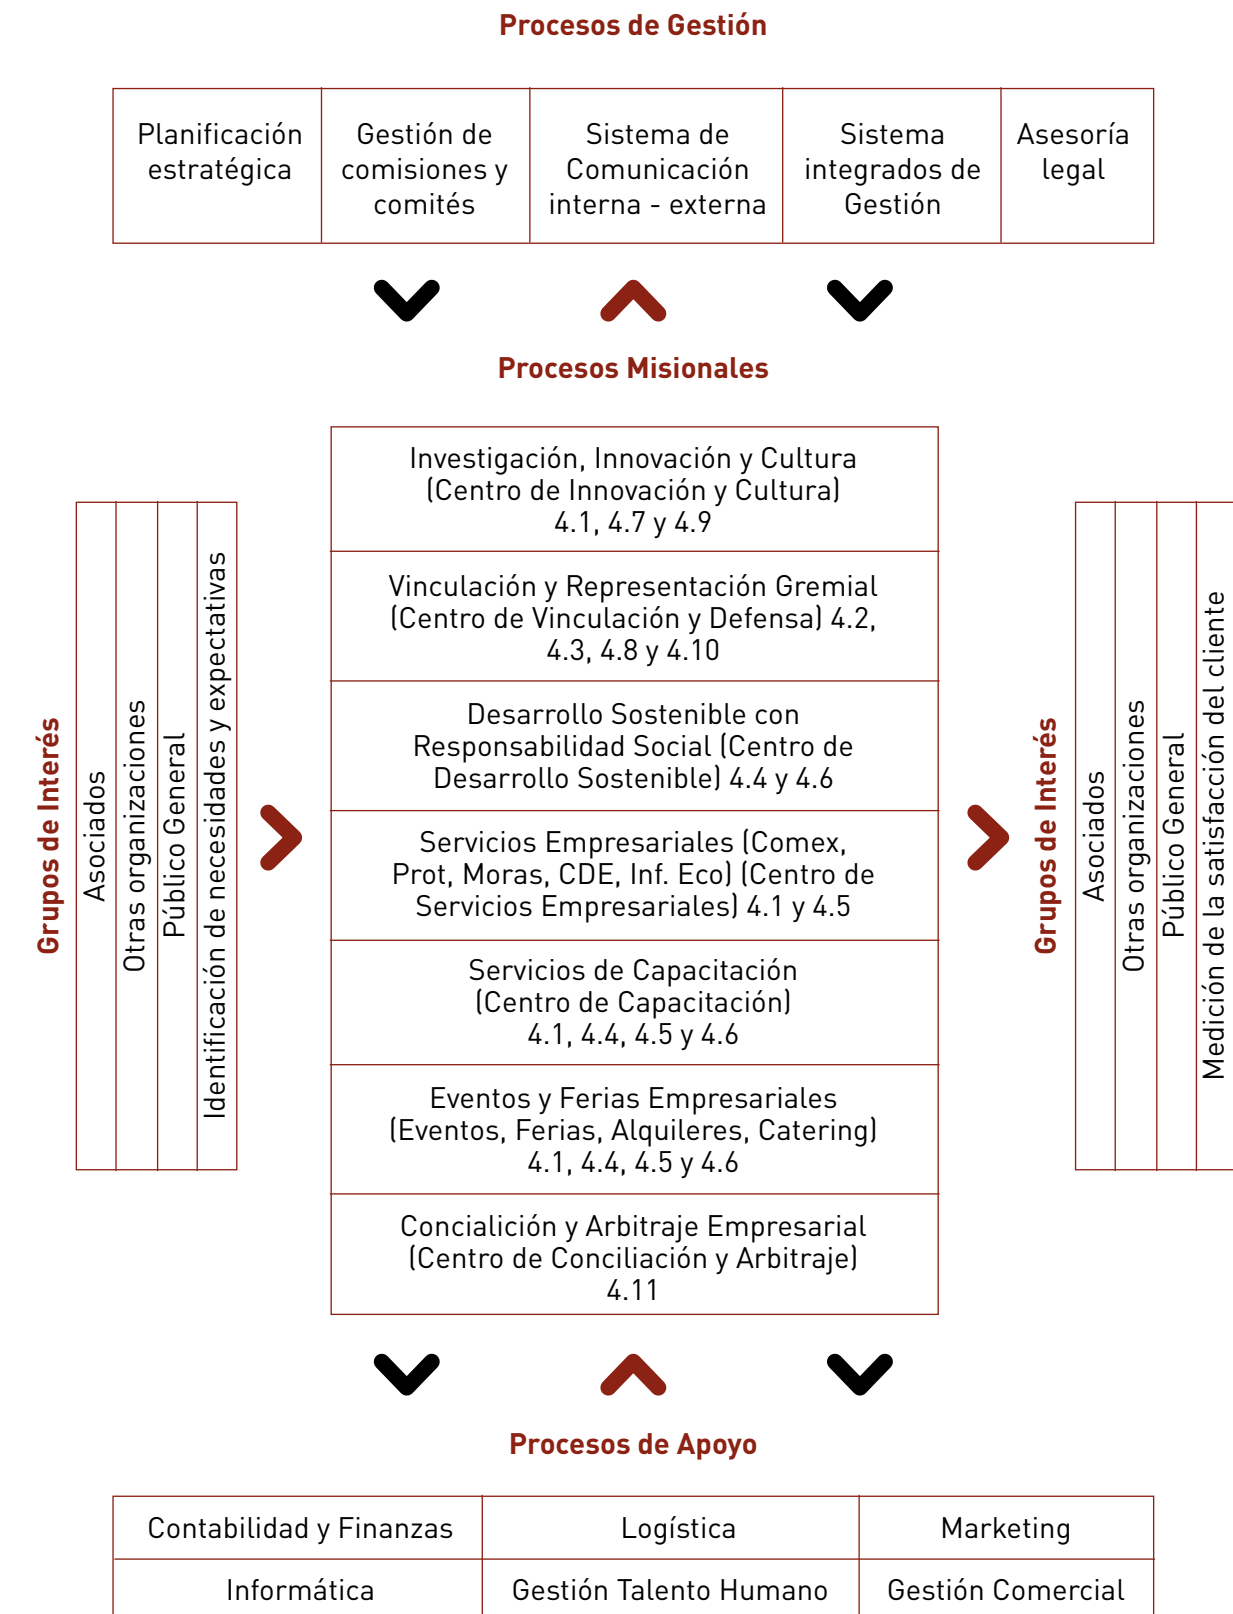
Procesos de Gestión

| Planificación estratégica | Gestión de comisiones y comités | Sistema de Comunicación interna - externa | Sistema integrados de Gestión | Asesoría legal |
|---|---|---|---|---|

Procesos Misionales

Grupos de Interés
Asociados
Otras organizaciones
Público General
Identificación de necesidades y expectativas

Investigación, Innovación y Cultura (Centro de Innovación y Cultura) 4.1, 4.7 y 4.9

Vinculación y Representación Gremial (Centro de Vinculación y Defensa) 4.2, 4.3, 4.8 y 4.10

Desarrollo Sostenible con Responsabilidad Social (Centro de Desarrollo Sostenible) 4.4 y 4.6

Servicios Empresariales (Comex, Prot, Moras, CDE, Inf. Eco) (Centro de Servicios Empresariales) 4.1 y 4.5

Servicios de Capacitación (Centro de Capacitación) 4.1, 4.4, 4.5 y 4.6

Eventos y Ferias Empresariales (Eventos, Ferias, Alquileres, Catering) 4.1, 4.4, 4.5 y 4.6

Concialición y Arbitraje Empresarial (Centro de Conciliación y Arbitraje) 4.11

Grupos de Interés
Asociados
Otras organizaciones
Público General
Medición de la satisfacción del cliente

Procesos de Apoyo

| Contabilidad y Finanzas | Logística | Marketing |
|---|---|---|
| Informática | Gestión Talento Humano | Gestión Comercial |